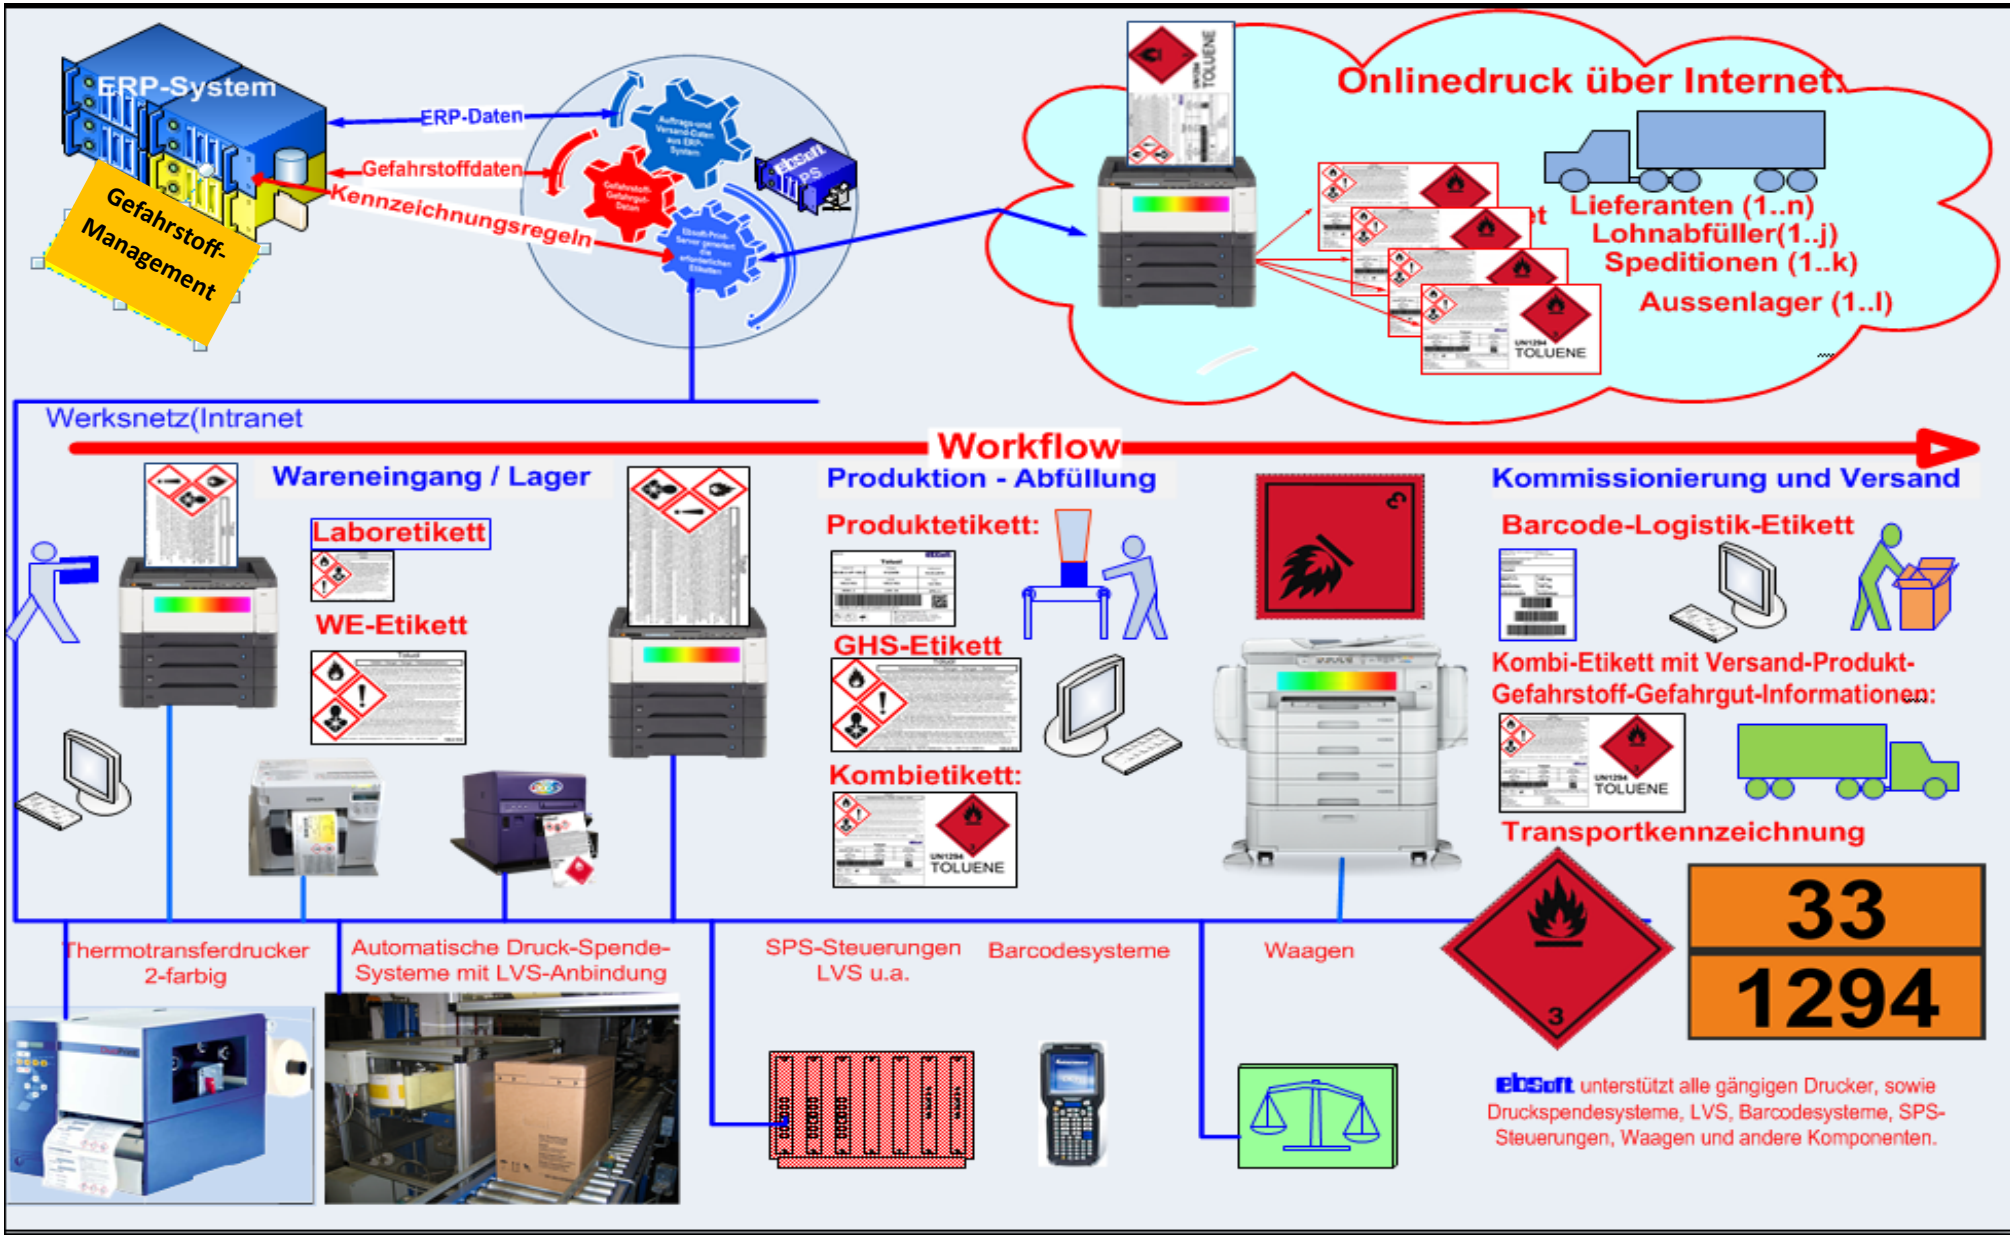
ERP-System

Gefahrstoff-Management

ERP-Daten

Gefahrstoffdaten

Kennzeichnungsregeln

Onlinedruck über Internet:

Lieferanten (1..n)
Lohnabfüller(1..j)
Speditionen (1..k)
Aussenlager (1..l)

TOLUENE

Werksnetz(Intranet

Workflow

Wareneingang / Lager

Laboretikett

WE-Etikett

Produktion - Abfüllung

Produktetikett:

GHS-Etikett

Kombietikett:

TOLUENE

Kommissionierung und Versand

Barcode-Logistik-Etikett

Kombi-Etikett mit Versand-Produkt-Gefahrstoff-Gefahrgut-Informationen:

TOLUENE

Transportkennzeichnung

33
1294

Thermotransferdrucker 2-farbig

Automatische Druck-Spende-Systeme mit LVS-Anbindung

SPS-Steuerungen LVS u.a.

Barcodesysteme

Waagen

ebsoft unterstützt alle gängigen Drucker, sowie Druckspendesysteme, LVS, Barcodesysteme, SPS-Steuerungen, Waagen und andere Komponenten.